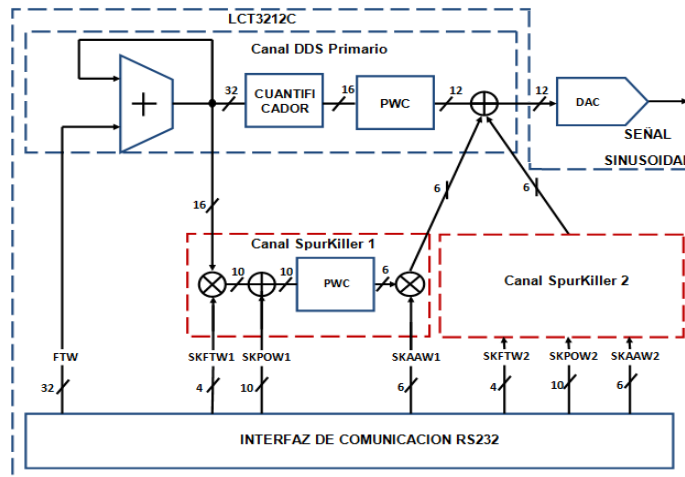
LCT3212C

Canal DDS Primario

+

32

CUANTIFI CADOR

16

PWC

12

12

DAC

SEÑAL

SINUSOIDAL

16

6

6

Canal SpurKiller 1

10

10

PWC

6

Canal SpurKiller 2

FTW

SKFTW1

SKPOW1

SKAAW1

SKFTW2

SKPOW2

SKAAW2

32

4

10

6

4

10

6

INTERFAZ DE COMUNICACION RS232